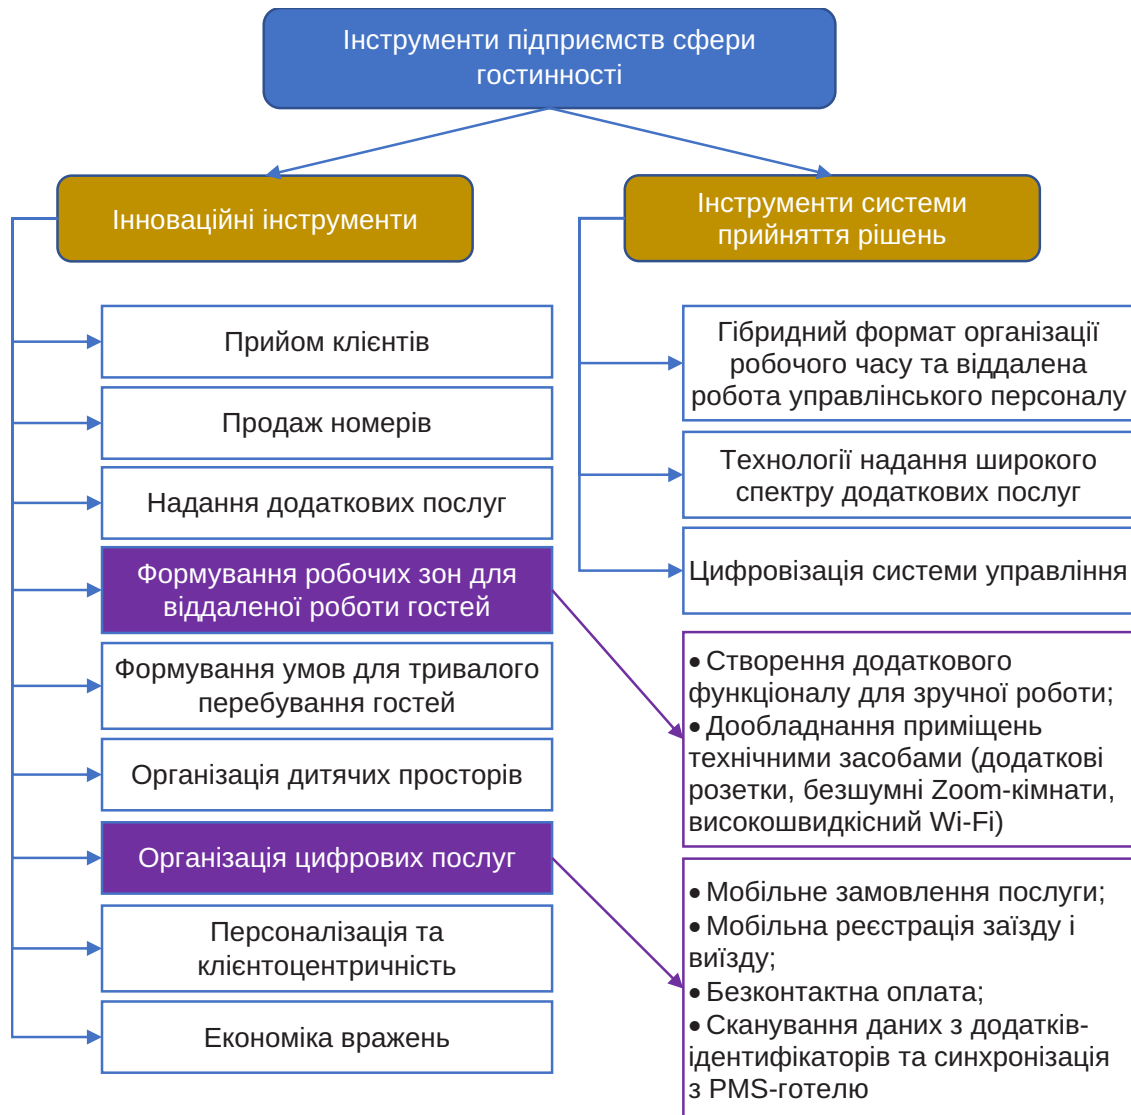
Інструменти підприємств сфери гостинності

Інноваційні інструменти

Прийом клієнтів

Продаж номерів

Надання додаткових послуг

Формування робочих зон для віддаленої роботи гостей

Формування умов для тривалого перебування гостей

Організація дитячих просторів

Організація цифрових послуг

Персоналізація та клієнтоцентричність

Економіка вражень

Інструменти системи прийняття рішень

Гібридний формат організації робочого часу та віддалена робота управлінського персоналу

Технології надання широкого спектру додаткових послуг

Цифровізація системи управління

• Створення додаткового функціоналу для зручної роботи;
• Дообладнання приміщень технічними засобами (додаткові розетки, безшумні Zoom-кімнати, високошвидкісний Wi-Fi)

• Мобільне замовлення послуги;
• Мобільна реєстрація заїзду і виїзду;
• Безконтактна оплата;
• Сканування даних з додатків-ідентифікаторів та синхронізація з PMS-готелю